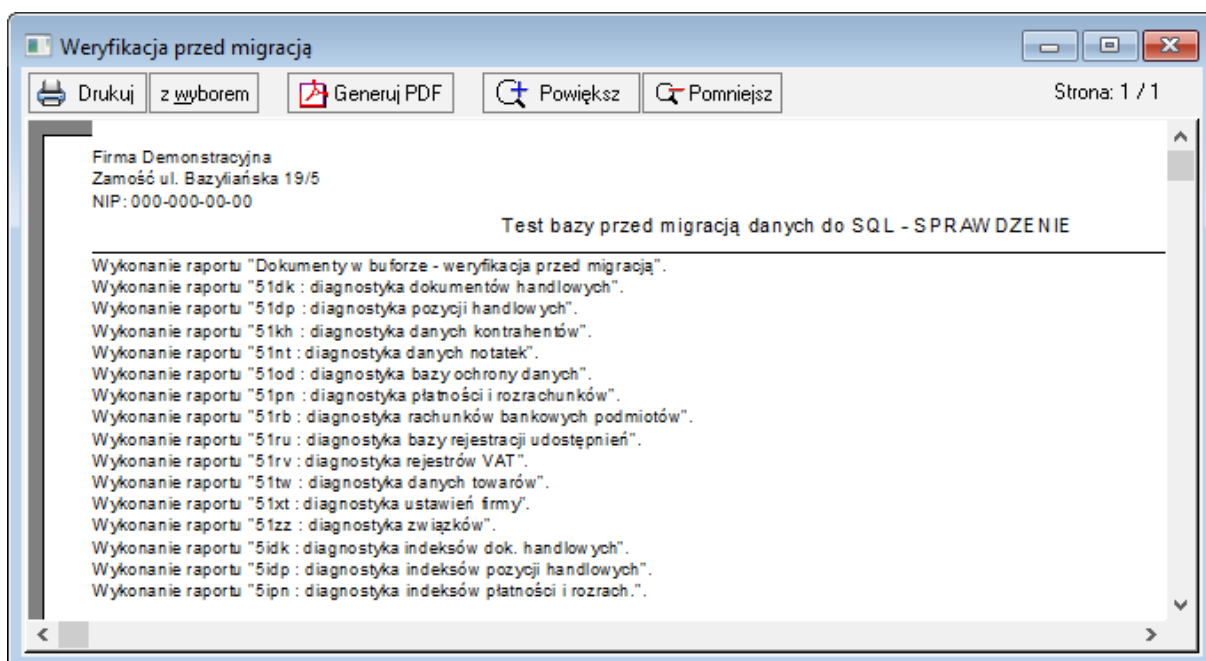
Weryfikacja przed migracją

Drukuj | z wyborem | Generuj PDF | Powiększ | Pomniejsz | Strona: 1 / 1

Firma Demonstracyjna
Zamość ul. Bazyliańska 19/5
NIP: 000-000-00-00

Test bazy przed migracją danych do SQL - SPRAWDZENIE

Wykonanie raportu "Dokumenty w buforze - weryfikacja przed migracją".
Wykonanie raportu "51dk : diagnostyka dokumentów handlowych".
Wykonanie raportu "51dp : diagnostyka pozycji handlowych".
Wykonanie raportu "51kh : diagnostyka danych kontrahentów".
Wykonanie raportu "51nt : diagnostyka danych notatek".
Wykonanie raportu "51od : diagnostyka bazy ochrony danych".
Wykonanie raportu "51pn : diagnostyka płatności i rozrachunków".
Wykonanie raportu "51rb : diagnostyka rachunków bankowych podmiotów".
Wykonanie raportu "51ru : diagnostyka bazy rejestracji udostępnień".
Wykonanie raportu "51rv : diagnostyka rejestrów VAT".
Wykonanie raportu "51tw : diagnostyka danych towarów".
Wykonanie raportu "51xt : diagnostyka ustawień firmy".
Wykonanie raportu "51zz : diagnostyka związków".
Wykonanie raportu "5idk : diagnostyka indeksów dok. handlowych".
Wykonanie raportu "5idp : diagnostyka indeksów pozycji handlowych".
Wykonanie raportu "5ipn : diagnostyka indeksów płatności i rozrach.".